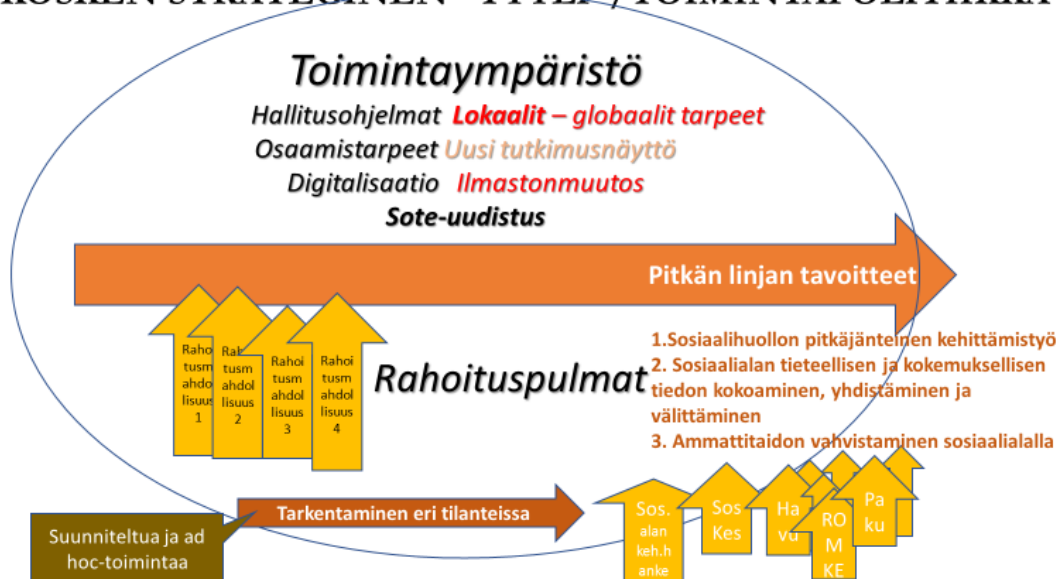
KOSKEN STRATEGINEN – TYTEF / TOIMINTAPOLITIIKKA

Toimintaympäristö
Hallitusohjelmat Lokaalit – globaalit tarpeet
Osaamistarpeet Uusi tutkimusnäyttö
Digitalisaatio Ilmastonmuutos
Sote-uudistus

Pitkän linjan tavoitteet

Rahoitusmahdollisuus 1
Rahoitusmahdollisuus 2
Rahoitusmahdollisuus 3
Rahoitusmahdollisuus 4

Rahoituspulmat

1.Sosiaalihuollon pitkäjänteinen kehittämistyö
2. Sosiaalialan tieteellisen ja kokemuksellisen tiedon kokoaminen, yhdistäminen ja välittäminen
3. Ammattitaidon vahvistaminen sosiaalialalla

Suunniteltua ja ad hoc-toimintaa

Tarkentaminen eri tilanteissa

Sos. alan keh.hanke
Sos Kes
Ha vu
RO M KE
Pa ku